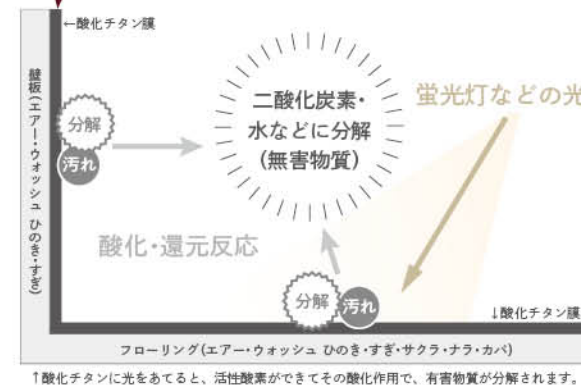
←酸化チタン膜

壁板(エアー・ウォッシュ ひのき・すぎ)

分解
汚れ

二酸化炭素・
水などに分解
(無害物質)

蛍光灯などの光

酸化・還元反応

分解
汚れ

↓酸化チタン膜

フローリング(エアー・ウォッシュ ひのき・すぎ・サクラ・ナラ・カバ)

↑酸化チタンに光をあてると、活性酸素ができてその酸化作用で、有害物質が分解されます。